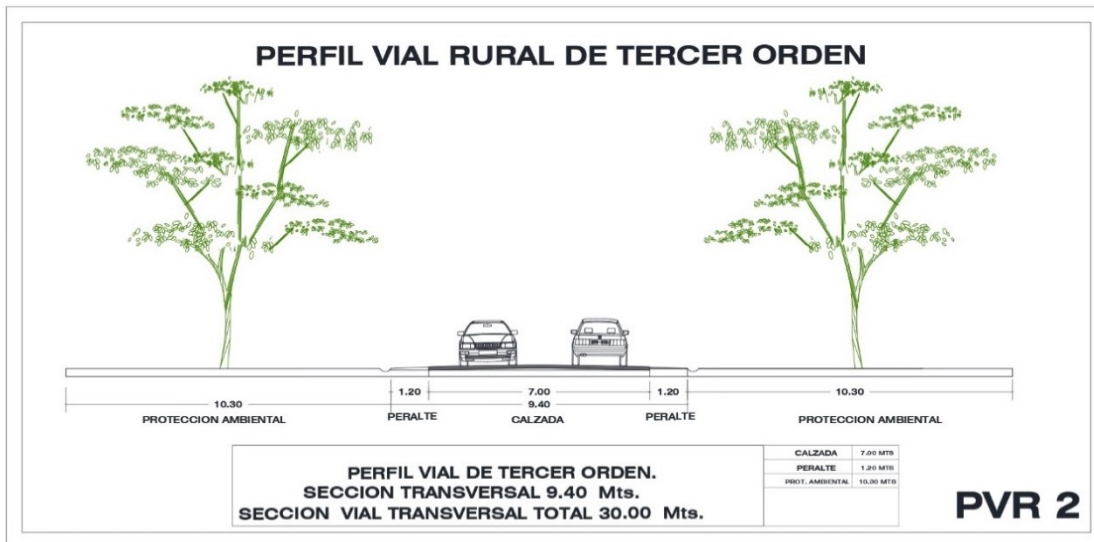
PERFIL VIAL RURAL DE TERCER ORDEN

10.30
PROTECCION AMBIENTAL

1.20
PERALTE

7.00
9.40
CALZADA

1.20
PERALTE

10.30
PROTECCION AMBIENTAL

PERFIL VIAL DE TERCER ORDEN.
SECCION TRANSVERSAL 9.40 Mts.
SECCION VIAL TRANSVERSAL TOTAL 30.00 Mts.

| CALZADA | 7.00 MTS |
|---|---|
| PERALTE | 1.20 MTS |
| PROT. AMBIENTAL | 10.30 MTS |

PVR 2